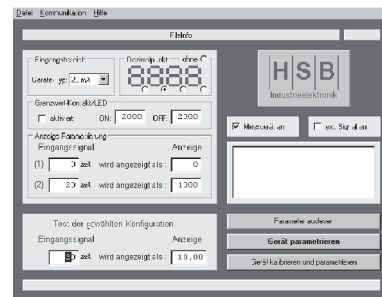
Datei Kommunikation Hilfe

Fileinfo

Eingangssignal
Geräte-typ: 2..mA

Dezimalpunkt ohne

8888

Grenzwert-Kontakt/LED
aktiviert ON: 2000 OFF: 2000

Anzeige-Parametrierung
Eingangssignal Anzeige
(1) 0 mA wird angezeigt als : 0
(2) 20 mA wird angezeigt als : 1000

HSB
Industrieelektronik

Messbetrieb an
ext. Signal an

Test der gewählten Konfiguration
Eingangssignal Anzeige
20 mA wird angezeigt als : 10,00

Parameter auslesen
Gerät parametrieren
Gerät kalibrieren und parametrieren